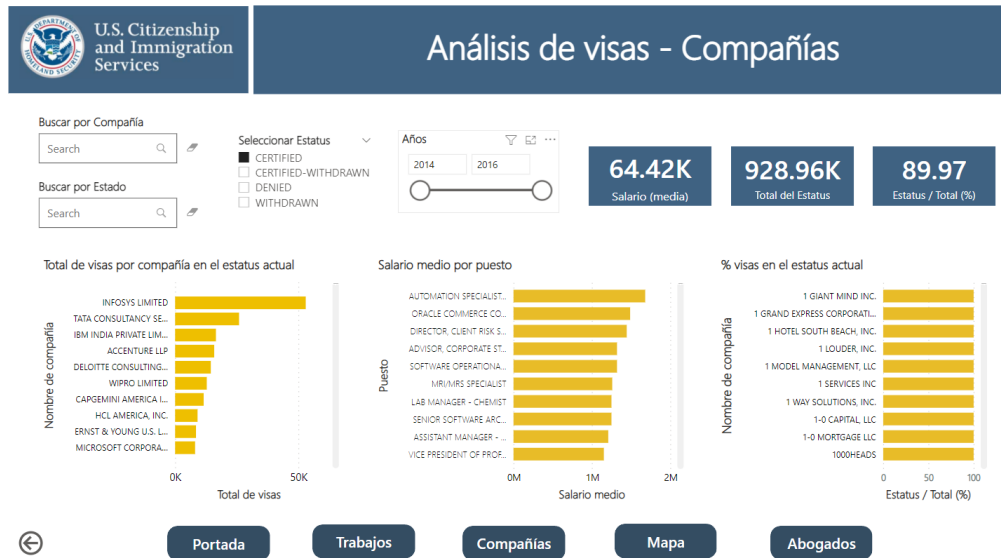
U.S. DEPARTMENT OF HOMELAND SECURITY

U.S. Citizenship and Immigration Services

Análisis de visas - Compañías

Buscar por Compañía

Search

Buscar por Estado

Search

Seleccionar Estatus

CERTIFIED
CERTIFIED-WITHDRAWN
DENIED
WITHDRAWN

Años

2014
2016

64.42K
Salario (media)

928.96K
Total del Estatus

89.97
Estatus / Total (%)

Total de visas por compañía en el estatus actual

Nombre de compañía

INFOSYS LIMITED
TATA CONSULTANCY SE...
IBM INDIA PRIVATE LIM...
ACCENTURE LLP
DELOITTE CONSULTING...
WIPRO LIMITED
CAPGEMINI AMERICA I...
HCL AMERICA, INC.
ERNST & YOUNG U.S. L...
MICROSOFT CORPORA...

0K
50K

Total de visas

Salario medio por puesto

Puesto

AUTOMATION SPECIALIST...
ORACLE COMMERCE CO...
DIRECTOR, CLIENT RISK S...
ADVISOR, CORPORATE ST...
SOFTWARE OPERATIONA...
MRI/MRS SPECIALIST
LAB MANAGER - CHEMIST
SENIOR SOFTWARE ARC...
ASSISTANT MANAGER - ...
VICE PRESIDENT OF PROF...

0M
1M
2M

Salario medio

% visas en el estatus actual

Nombre de compañía

1 GIANT MIND INC.
1 GRAND EXPRESS CORPORATI...
1 HOTEL SOUTH BEACH, INC.
1 LOUDER, INC.
1 MODEL MANAGEMENT, LLC
1 SERVICES INC
1 WAY SOLUTIONS, INC.
1-0 CAPITAL, LLC
1-0 MORTGAGE LLC
1000HEADS

0
50
100

Estatus / Total (%)

Portada
Trabajos
Compañías
Mapa
Abogados